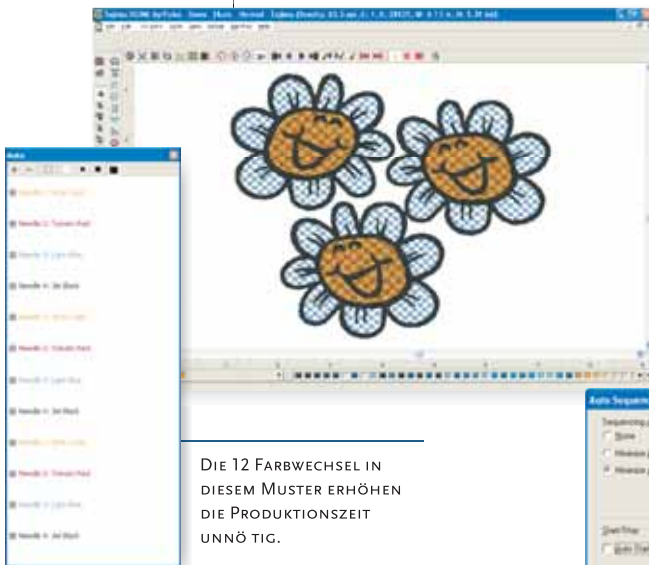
Needle 1: Yellow Gold
Needle 2: Tulsam Red
Needle 3: Light Blue
Needle 4: Jet Black
Needle 1: Yellow Gold
Needle 2: Tulsam Red
Needle 3: Light Blue
Needle 4: Jet Black
Needle 1: Yellow Gold
Needle 2: Tulsam Red
Needle 3: Light Blue
Needle 4: Jet Black

Die 12 Farbwechsel in diesem Muster erhöhen die Produktionszeit unnö tig.

Auto Sequen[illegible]
Sequencing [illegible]
None
Minimize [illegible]
Minimize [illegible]
Start/Stop
Auto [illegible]